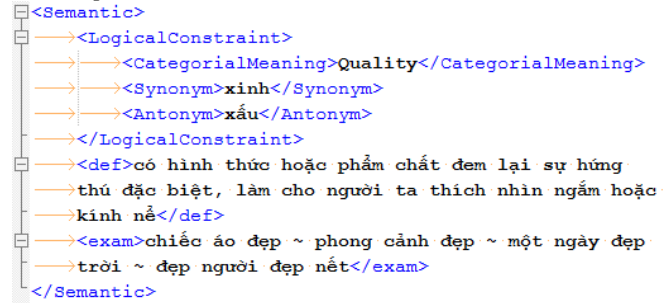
<Semantic>
<LogicalConstraint>
<CategorialMeaning>Quality</CategorialMeaning>
<Synonym>xinh</Synonym>
<Antonym>xấu</Antonym>
</LogicalConstraint>
<def>có hình thức hoặc phẩm chất đem lại sự hứng thú đặc biệt, làm cho người ta thích nhìn ngắm hoặc kính nể</def>
<exam>chiếc áo đẹp ~ phong cảnh đẹp ~ một ngày đẹp trời ~ đẹp người đẹp nết</exam>
</Semantic>